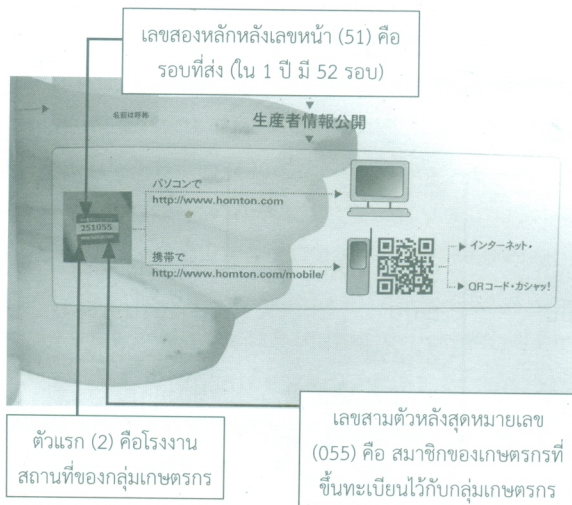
เลขสองหลักหลังเลขหน้า (51) คือ รอบที่ส่ง (ใน 1 ปี มี 52 รอบ)

私達は野株

生産者情報公開

251055

パソコンで
http://www.homton.com

携帯で
http://www.homton.com/mobile/

インターネット・

QRコード・カシャッ!

ตัวแรก (2) คือโรงงาน สถานที่ของกลุ่มเกษตรกร

เลขสามตัวหลังสุดหมายเลข (055) คือ สมาชิกของเกษตรกรที่ขึ้นทะเบียนไว้กับกลุ่มเกษตรกร